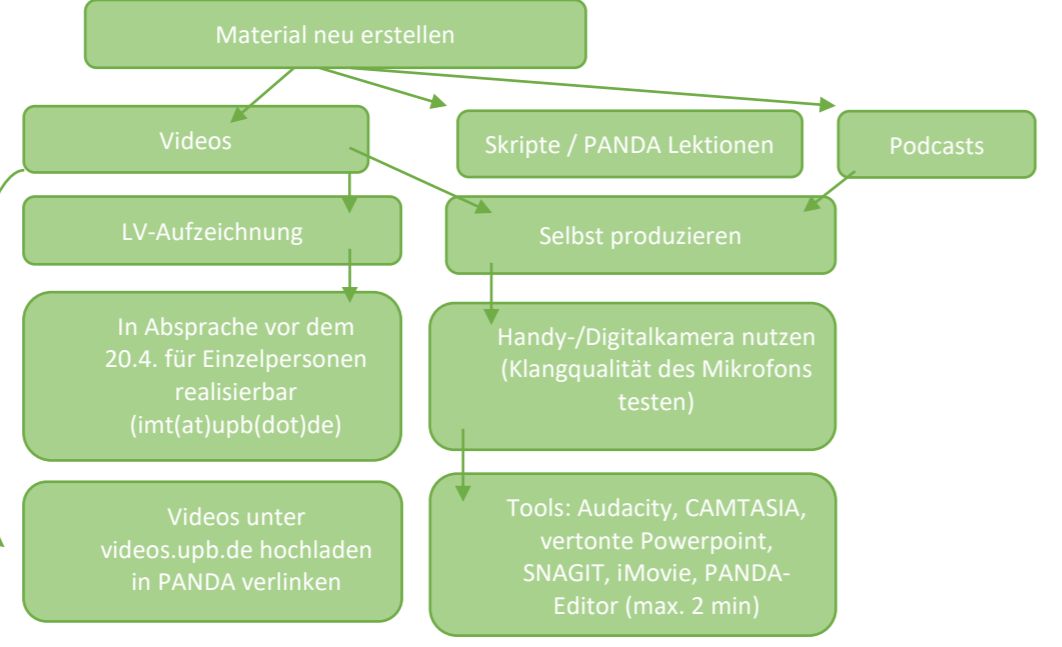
Material neu erstellen

Videos

Skripte / PANDA Lektionen

Podcasts

LV-Aufzeichnung

Selbst produzieren

In Absprache vor dem 20.4. für Einzelpersonen realisierbar (imt(at)upb(dot)de)

Handy-/Digitalkamera nutzen (Klangqualität des Mikrofons testen)

Videos unter videos.upb.de hochladen in PANDA verlinken

Tools: Audacity, CAMTASIA, vertonte Powerpoint, SNAGIT, iMovie, PANDA-Editor (max. 2 min)